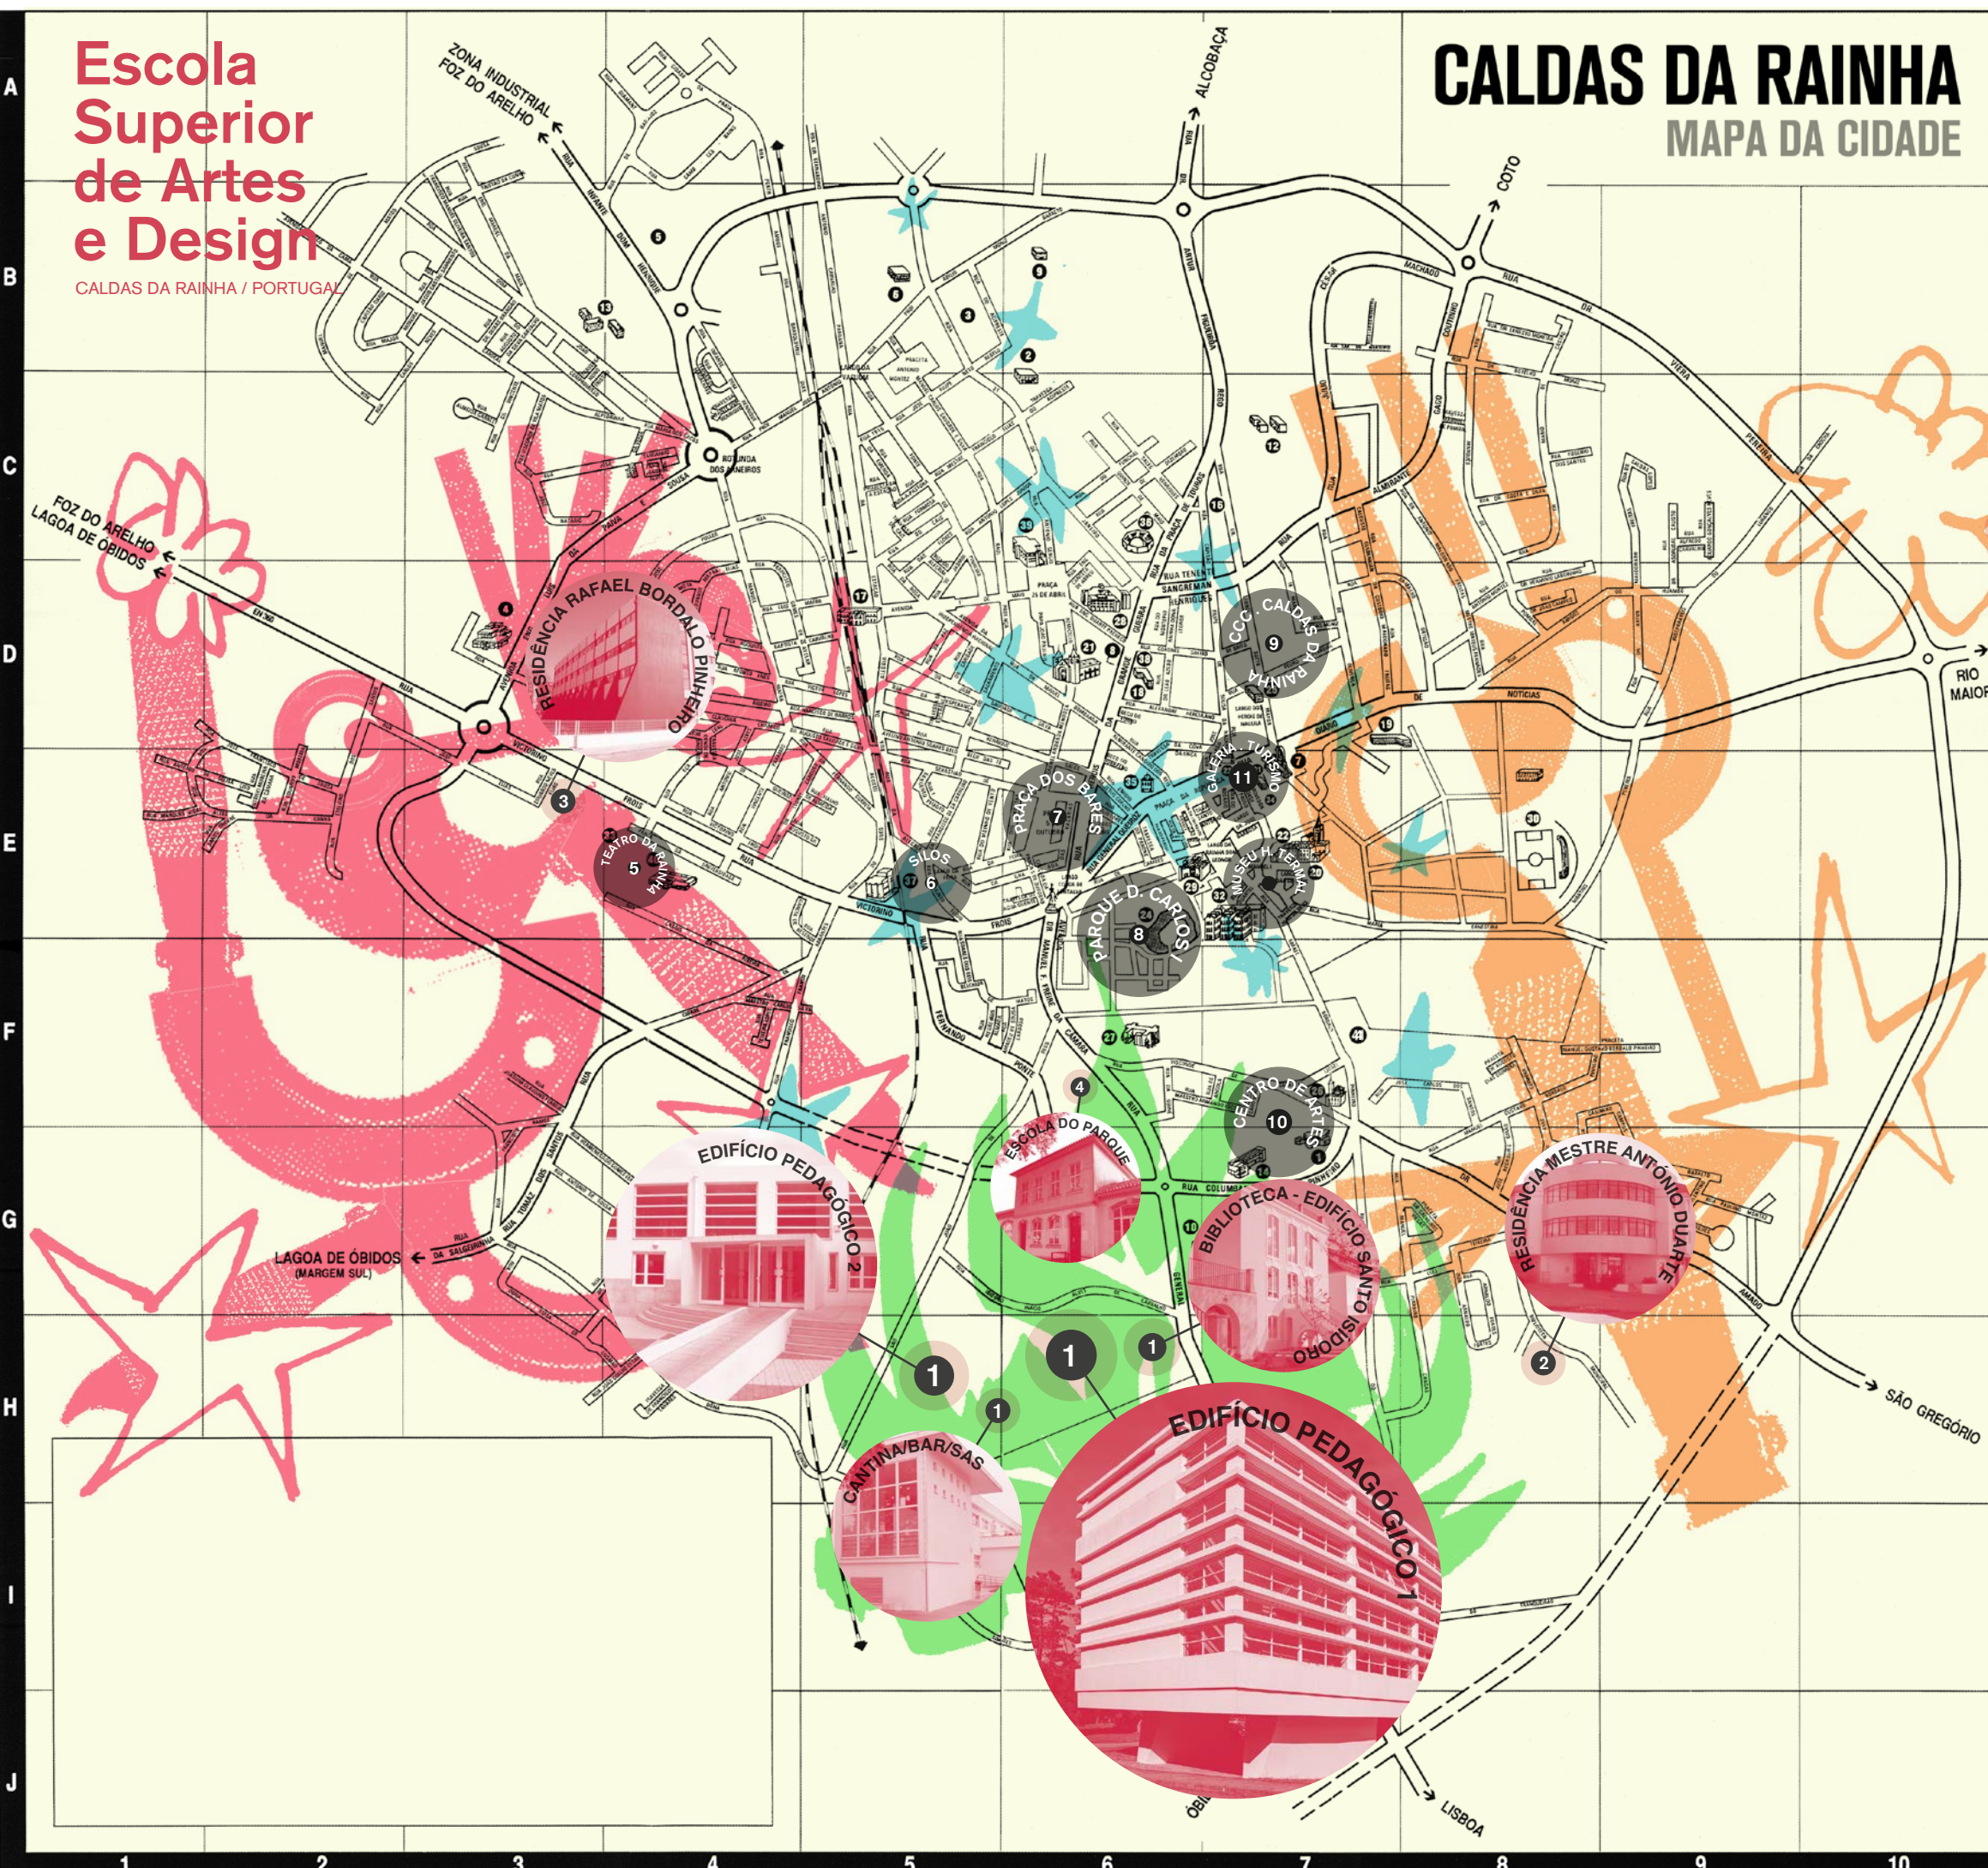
Escola Superior de Artes e Design
CALDAS DA RAINHA / PORTUGAL

CALDAS DA RAINHA
MAPA DA CIDADE

A
B
C
D
E
F
G
H
I
J

ZONA INDUSTRIAL
FOZ DO ARELHO
ALCOBAÇA
COTO
FOZ DO ARELHO
LAGOA DE ÓBIDOS
RIO MAIOR
LAGOA DE ÓBIDOS (MARGEM SUL)
SÃO GREGÓRIO
LISBOA
ROTUNDA DOS PINHEIROS

RESIDÊNCIA RAFAEL BORDALO PINHEIRO
3
TEATRO DA RAINHA
5
SILOS
6
PRAÇA DOS BARES
7
PARQUE D. CARLOS I
8
CCC CALDAS DA RAINHA
9
GALERIA TURISMO
11
MUSEU H. TERMAL
CENTRO DE ARTES
10
ESCOLA DO PARQUE
4
EDIFÍCIO PEDAGÓGICO 2
BIBLIOTECA - EDIFÍCIO SANTO ISIDORO
RESIDÊNCIA MESTRE ANTÓNIO DUARTE
2
1
1
1
1
CANTINA/BAR/SAS
EDIFÍCIO PEDAGÓGICO 1

1
2
3
4
5
6
7
8
9
10